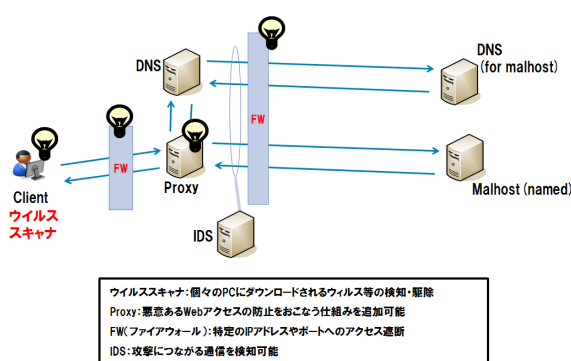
DNS

DNS
(for malhost)

FW

FW

Proxy

Client
ウイルス
スキャナ

Malhost (named)

IDS

ウイルススキャナ：個々のPCにダウンロードされるウィルス等の検知・駆除
Proxy：悪意あるWebアクセスの防止をおこなう仕組みを追加可能
FW（ファイアウォール）：特定のIPアドレスやポートへのアクセス遮断
IDS：攻撃につながる通信を検知可能